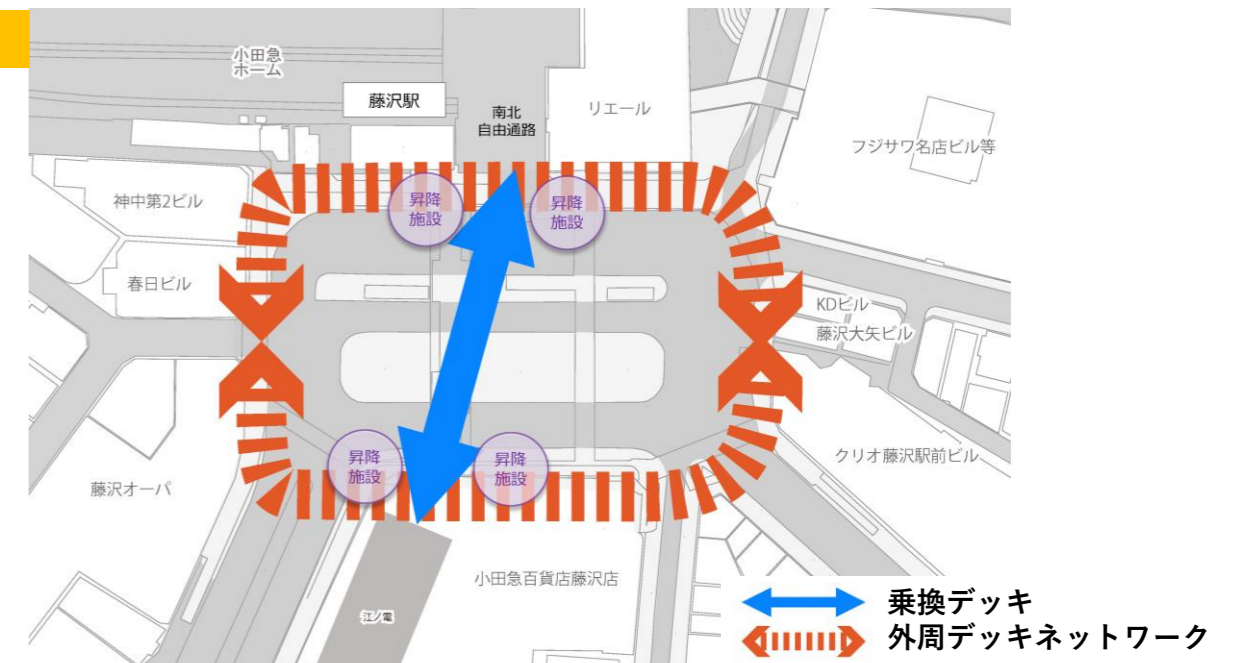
小田急ホーム

藤沢駅

南北自由通路

リエール

フジサワ名店ビル等

神中第2ビル

昇降施設

昇降施設

春日ビル

KDビル

藤沢大矢ビル

昇降施設

昇降施設

クリオ藤沢駅前ビル

藤沢オーパ

小田急百貨店藤沢店

江ノ電

乗換デッキ

外周デッキネットワーク